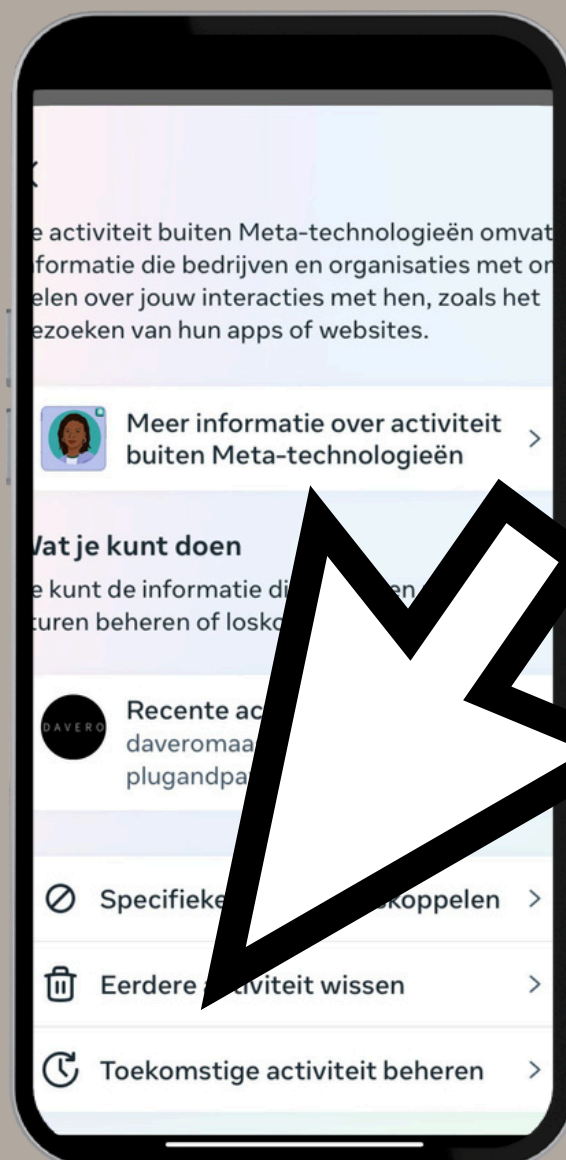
e activiteit buiten Meta-technologieën omvat formatie die bedrijven en organisaties met on elen over jouw interacties met hen, zoals het ezoeken van hun apps of websites.

Meer informatie over activiteit buiten Meta-technologieën

Vat je kunt doen

e kunt de informatie di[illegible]en turen beheren of losko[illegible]

DAVERO

Recente ac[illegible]
daveromaa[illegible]
plugandpa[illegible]

Specifieke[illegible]koppelen

Eerdere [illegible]tiviteit wissen

Toekomstige activiteit beheren